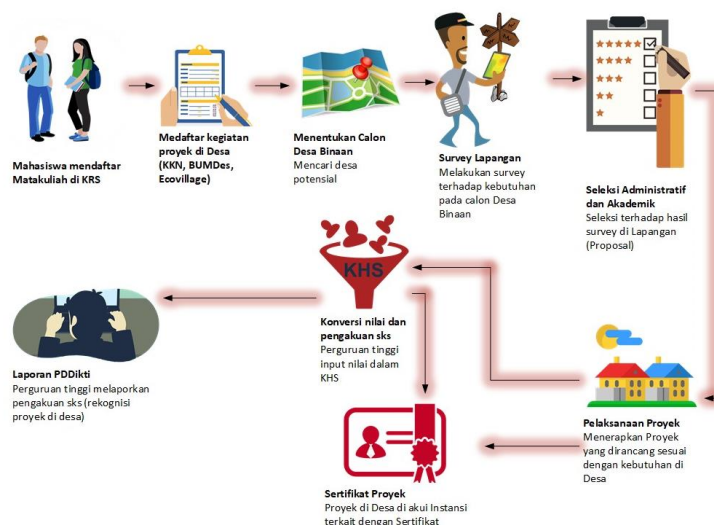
Mahasiswa mendaftar Matakuliah di KRS

Medaftar kegiatan proyek di Desa (KKN, BUMDes, Ecovillage)

Menentukan Calon Desa Binaan
Mencari desa potensial

Survey Lapangan
Melakukan survey terhadap kebutuhan pada calon Desa Binaan

Seleksi Administratif dan Akademik
Seleksi terhadap hasil survey di Lapangan (Proposal)

KHS

Konversi nilai dan pengakuan sks
Perguruan tinggi input nilai dalam KHS

Laporan PDDikti
Perguruan tinggi melaporkan pengakuan sks (rekognisi proyek di desa)

Pelaksanaan Proyek
Menerapkan Proyek yang dirancang sesuai dengan kebutuhan di Desa

Sertifikat Proyek
Proyek di Desa di akui Instansi terkait dengan Sertifikat